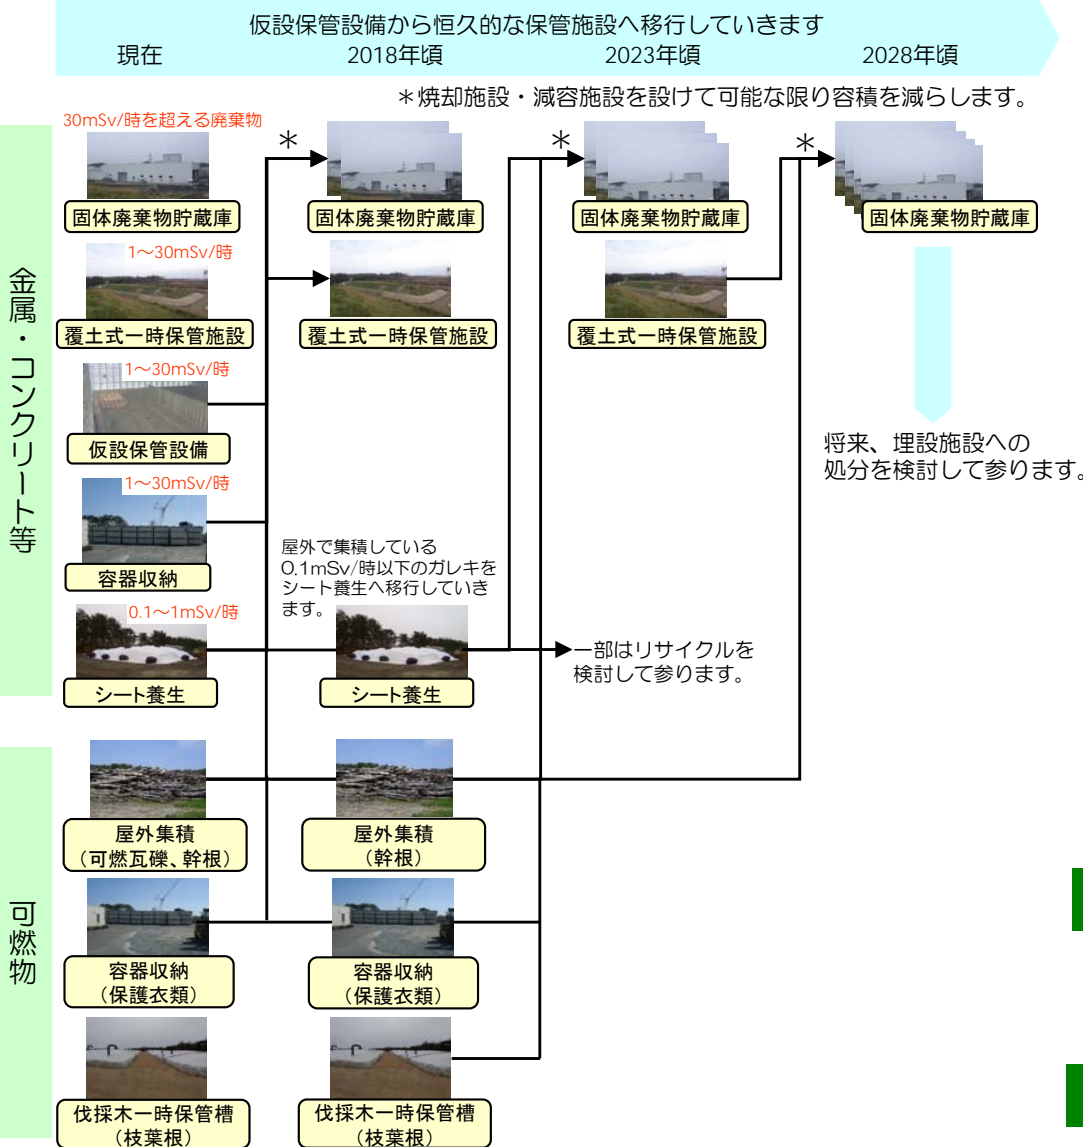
仮設保管設備から恒久的な保管施設へ移行していきます
現在　2018年頃　2023年頃　2028年頃

＊焼却施設・減容施設を設けて可能な限り容積を減らします。

金属・コンクリート等

30mSv/時を超える廃棄物
固体廃棄物貯蔵庫
1～30mSv/時
覆土式一時保管施設
1～30mSv/時
仮設保管設備
1～30mSv/時
容器収納
0.1～1mSv/時
シート養生

＊
固体廃棄物貯蔵庫
覆土式一時保管施設
屋外で集積している0.1mSv/時以下のガレキをシート養生へ移行していきます。
シート養生

＊
固体廃棄物貯蔵庫
覆土式一時保管施設
一部はリサイクルを検討して参ります。

＊
固体廃棄物貯蔵庫
将来、埋設施設への処分を検討して参ります。

可燃物

屋外集積（可燃瓦礫、幹根）
容器収納（保護衣類）
伐採木一時保管槽（枝葉根）

屋外集積（幹根）
容器収納（保護衣類）
伐採木一時保管槽（枝葉根）